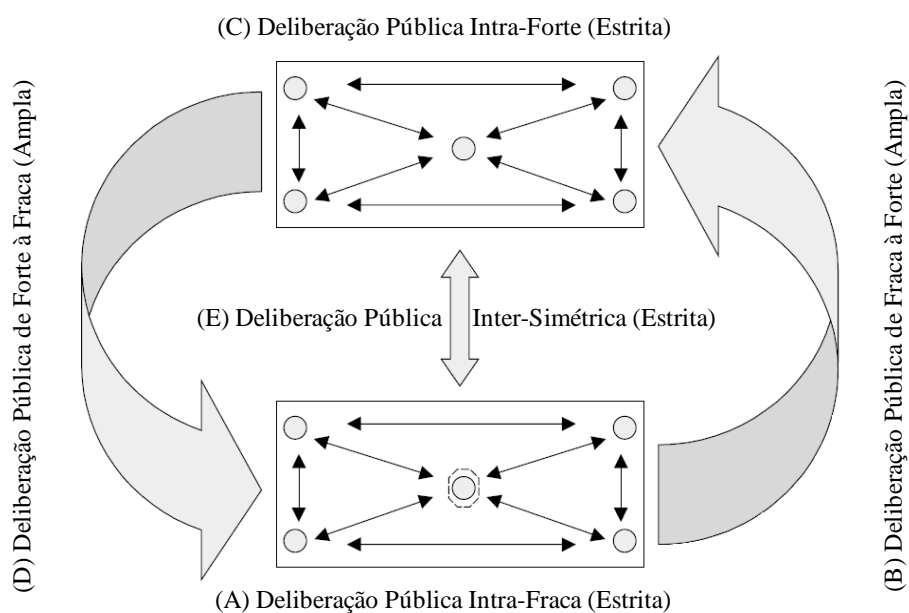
(C) Deliberação Pública Intra-Forte (Estrita)

(D) Deliberação Pública de Forte à Fraca (Ampla)

(B) Deliberação Pública de Fraca à Forte (Ampla)

(E) Deliberação Pública Inter-Simétrica (Estrita)

(A) Deliberação Pública Intra-Fraca (Estrita)